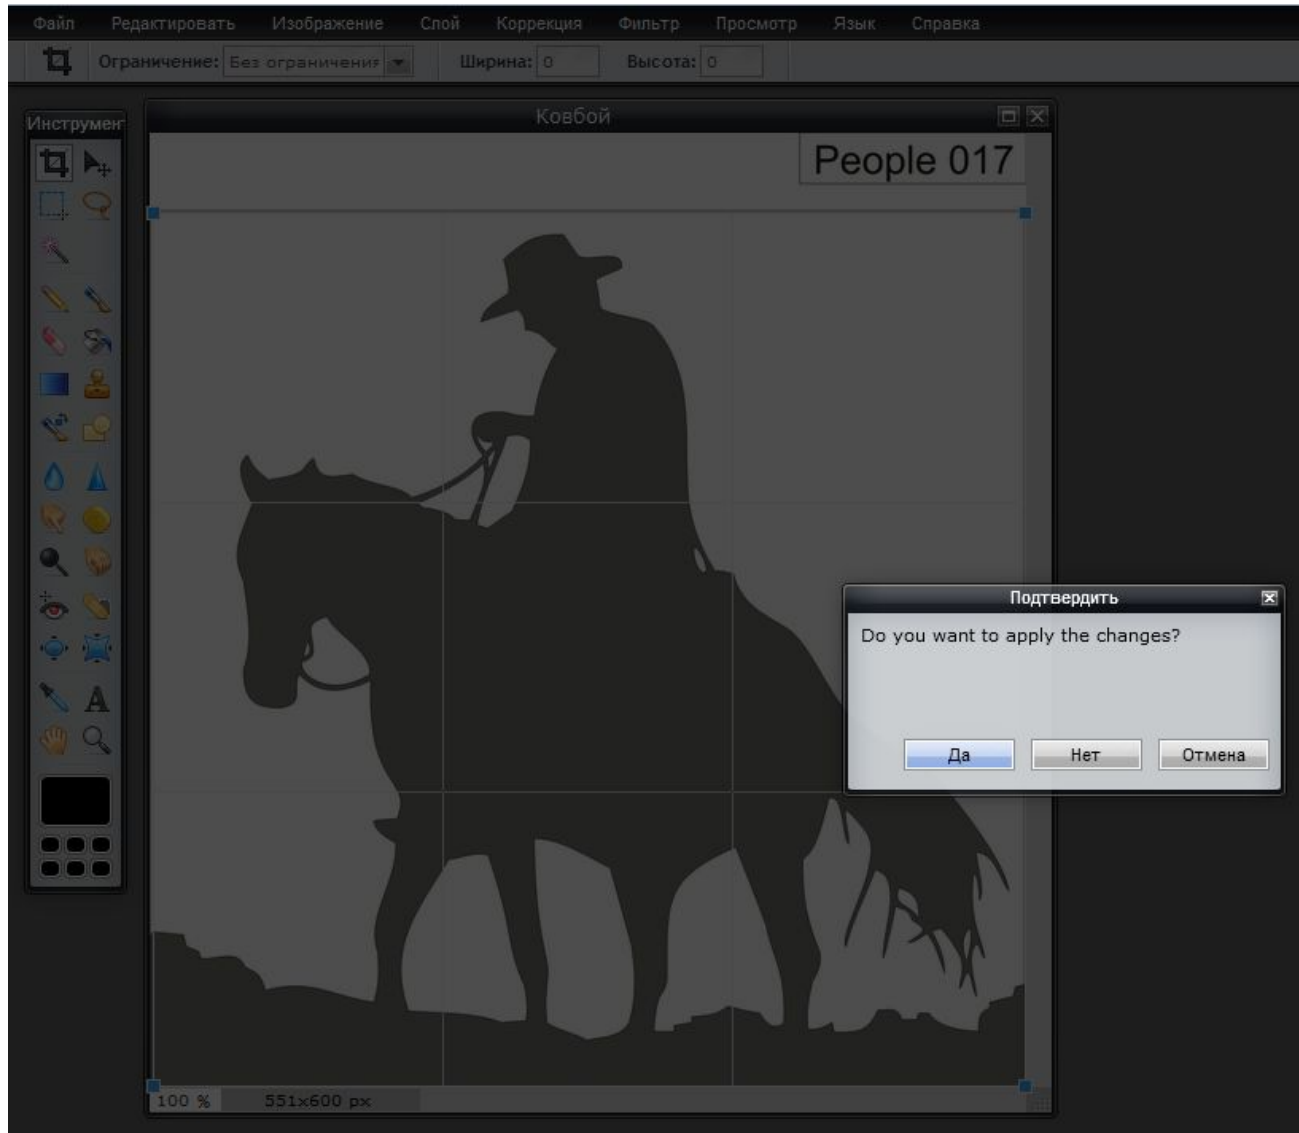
Файл Редактировать Изображение Слой Коррекция Фильтр Просмотр Язык Справка

Ограничение: Без ограничения Ширина: 0 Высота: 0

Инструмен

Ковбой

People 017

Подтвердить

Do you want to apply the changes?

Да Нет Отмена

100 % 551x600 px